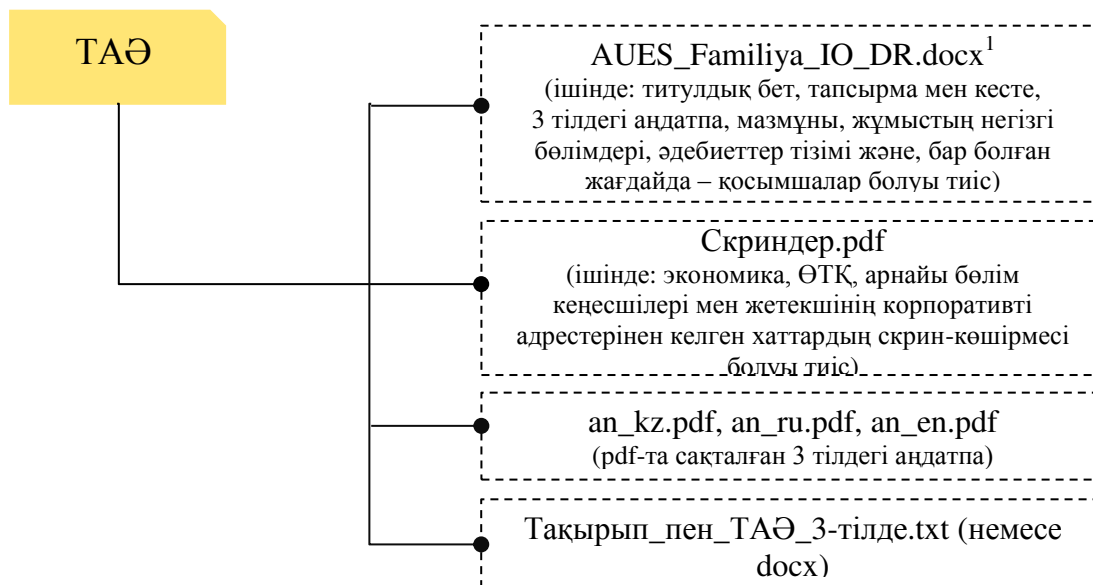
ТАӘ

AUES_Familiya_IO_DR.docx$^1$
(ішінде: титулдық бет, тапсырма мен кесте, 3 тілдегі аңдатпа, мазмұны, жұмыстың негізгі бөлімдері, әдебиеттер тізімі және, бар болған жағдайда – қосымшалар болуы тиіс)

Скриндер.pdf
(ішінде: экономика, ӨТҚ, арнайы бөлім кеңесшілері мен жетекшінің корпоративті адрестерінен келген хаттардың скрин-көшірмесі болуы тиіс)

an_kz.pdf, an_ru.pdf, an_en.pdf
(pdf-та сақталған 3 тілдегі аңдатпа)

Тақырып_пен_ТАӘ_3-тілде.txt (немесе docx)